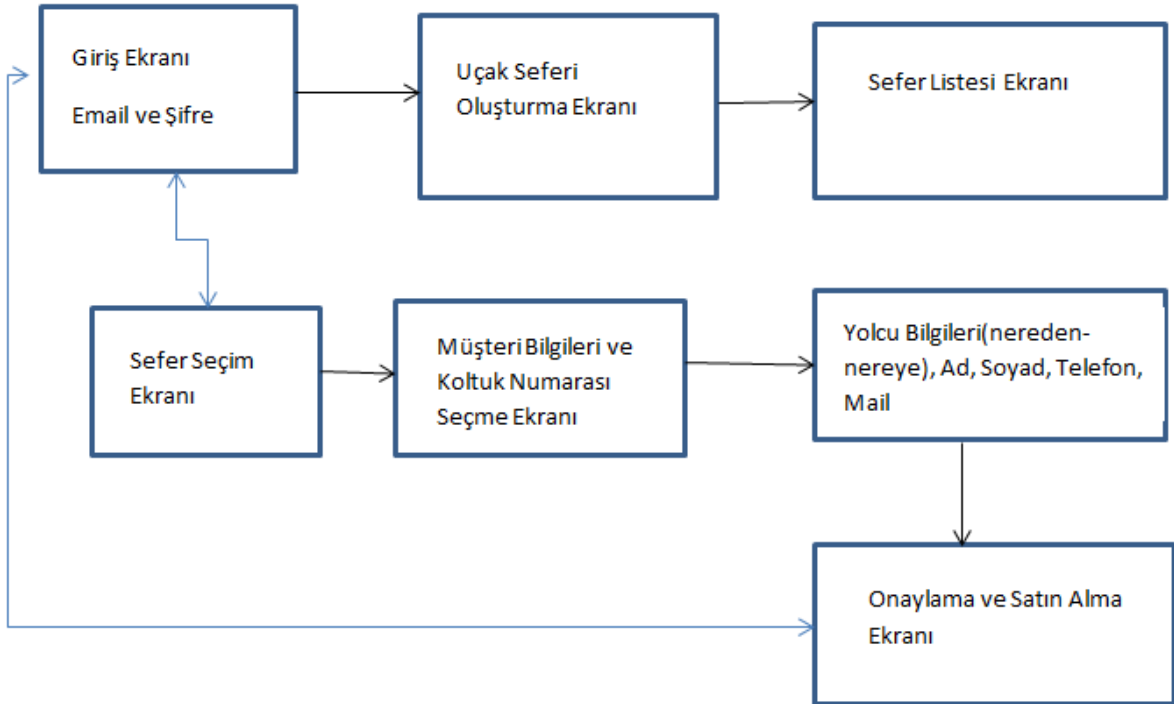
Giriş Ekranı

Email ve Şifre

Uçak Seferi Oluşturma Ekranı

Sefer Listesi Ekranı

Sefer Seçim Ekranı

Müşteri Bilgileri ve Koltuk Numarası Seçme Ekranı

Yolcu Bilgileri(nereden-nereye), Ad, Soyad, Telefon, Mail

Onaylama ve Satın Alma Ekranı